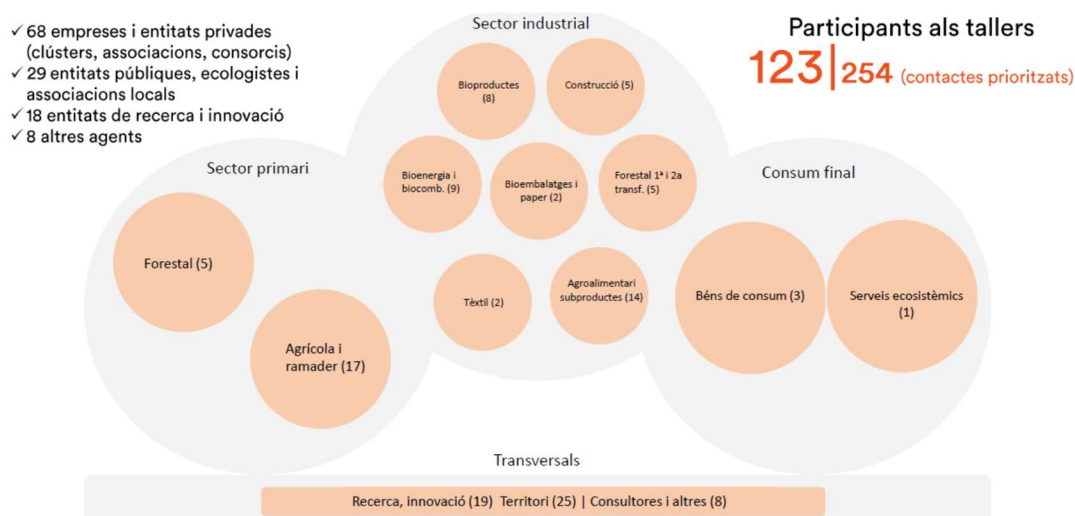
✓ 68 empreses i entitats privades (clústers, associacions, consorcis)
✓ 29 entitats públiques, ecologistes i associacions locals
✓ 18 entitats de recerca i innovació
✓ 8 altres agents

Sector industrial

Participants als tallers
123 | 254 (contactes prioritzats)

Bioproductes (8)
Construcció (5)
Bioenergia i biocomb. (9)
Bioembalatges i paper (2)
Forestal 1a i 2a transf. (5)
Tèxtil (2)
Agroalimentari subproductes (14)

Sector primari
Forestal (5)
Agrícola i ramader (17)

Consum final
Béns de consum (3)
Serveis ecosistèmics (1)

Transversals
Recerca, innovació (19) Territori (25) | Consultores i altres (8)